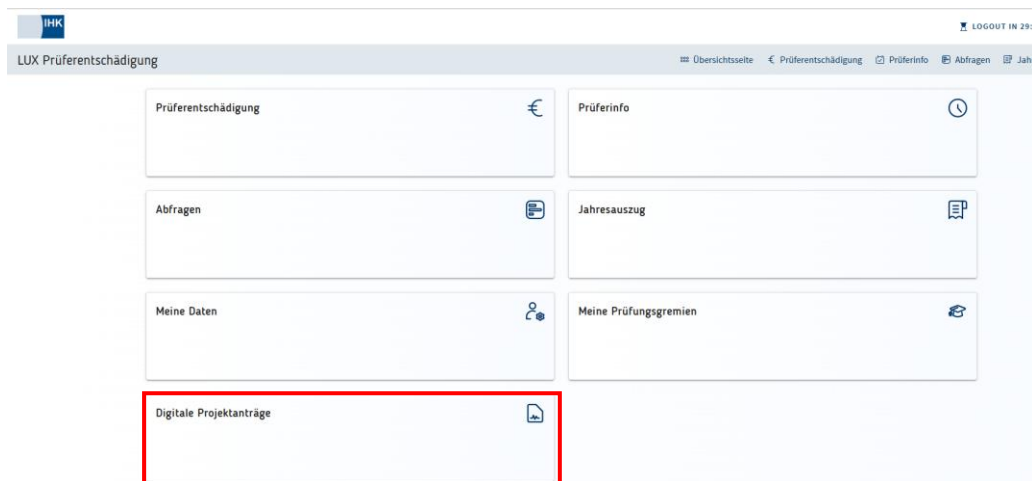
IHK

LOGOUT IN 29:

LUX Prüferentschädigung

Übersichtsseite € Prüferentschädigung Prüferinfo Abfragen Jah

Prüferentschädigung €

Prüferinfo

Abfragen

Jahresauszug

Meine Daten

Meine Prüfungsgremien

Digitale Projektanträge